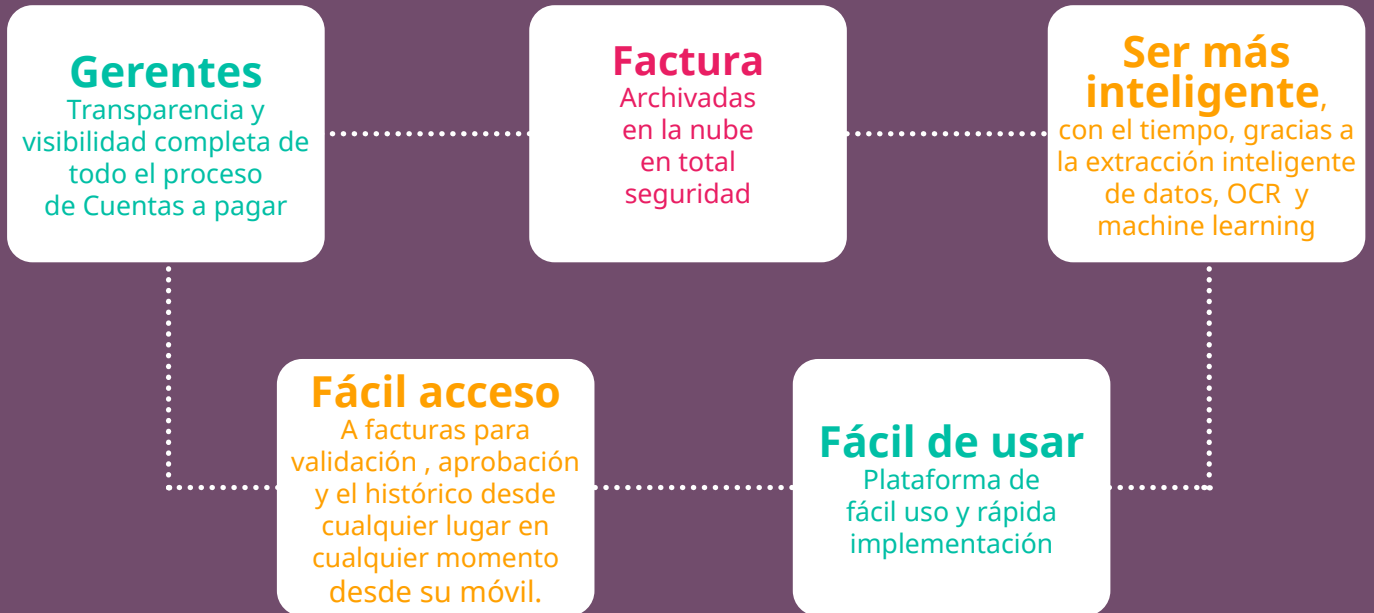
Gerentes
Transparencia y visibilidad completa de todo el proceso de Cuentas a pagar

Factura
Archivadas en la nube en total seguridad

Ser más inteligente, con el tiempo, gracias a la extracción inteligente de datos, OCR y machine learning

Fácil acceso
A facturas para validación , aprobación y el histórico desde cualquier lugar en cualquier momento desde su móvil.

Fácil de usar
Plataforma de fácil uso y rápida implementación